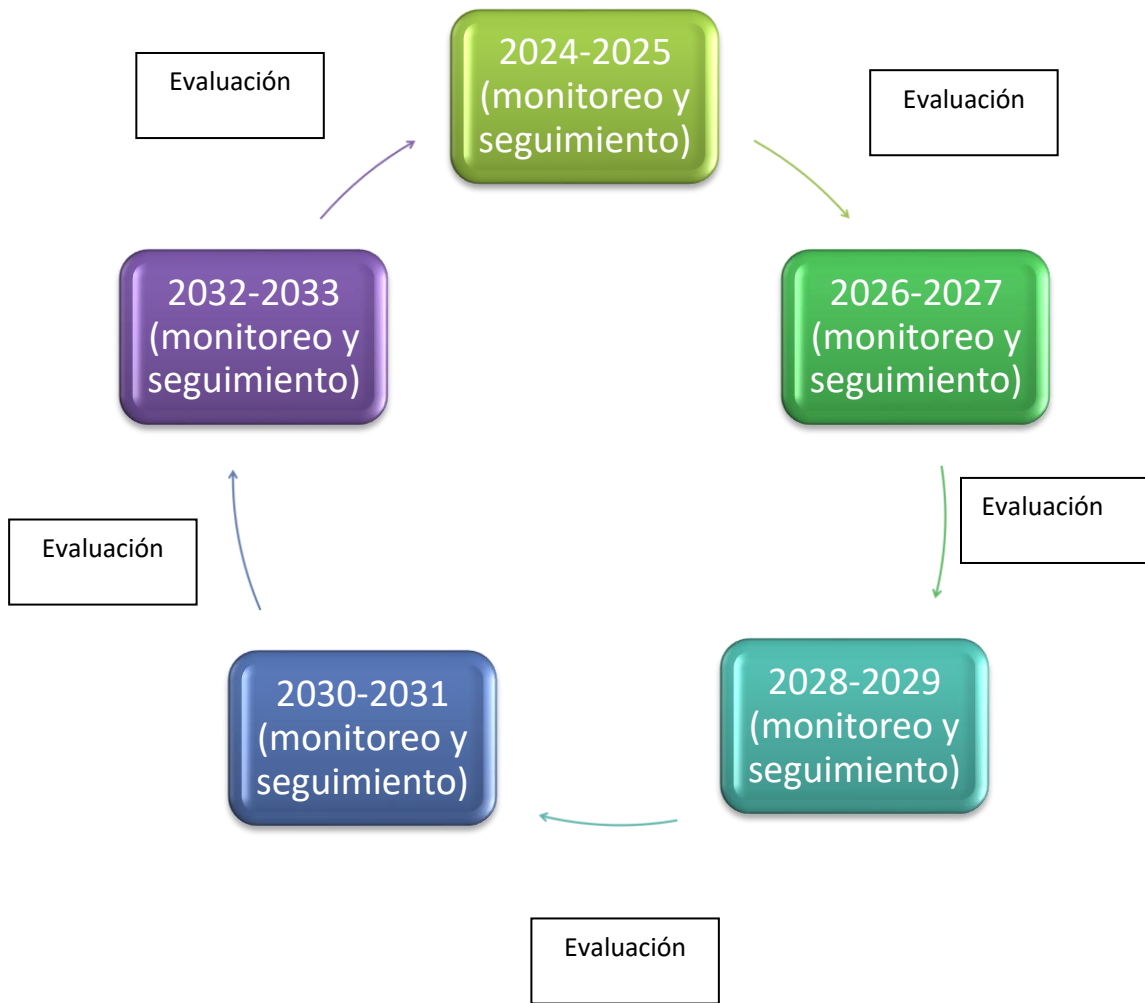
Evaluación

2024-2025 (monitoreo y seguimiento)

Evaluación

2032-2033 (monitoreo y seguimiento)

2026-2027 (monitoreo y seguimiento)

Evaluación

Evaluación

2030-2031 (monitoreo y seguimiento)

2028-2029 (monitoreo y seguimiento)

Evaluación